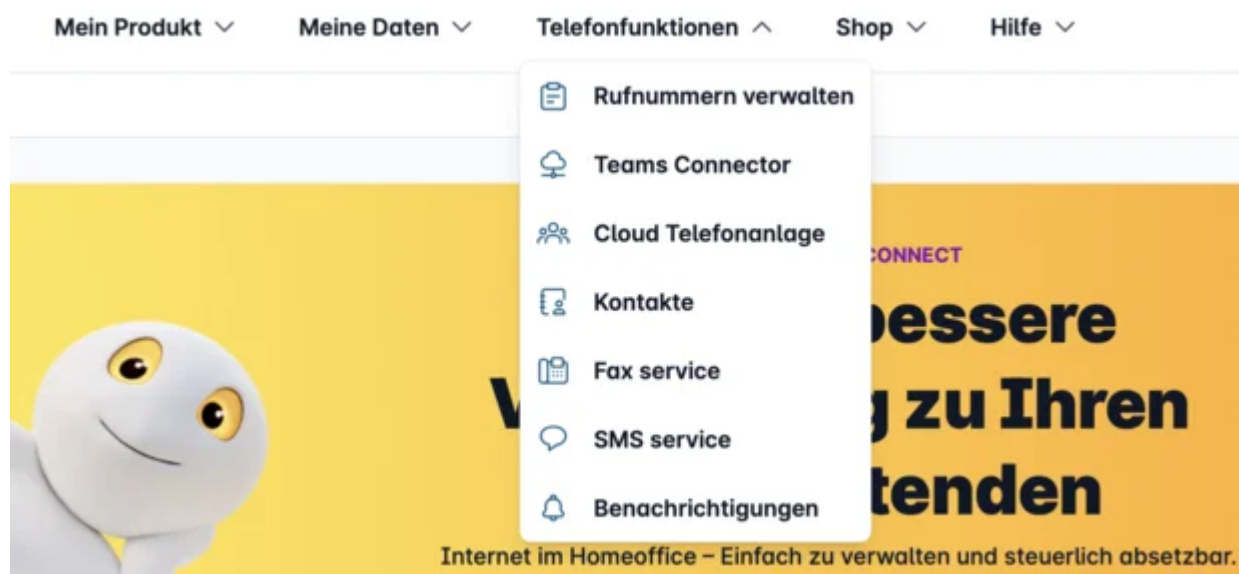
Mein Produkt Meine Daten Telefonfunktionen Shop Hilfe

Rufnummern verwalten
Teams Connector
Cloud Telefonanlage
Kontakte
Fax service
SMS service
Benachrichtigungen

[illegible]CONNECT

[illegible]essere
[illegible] zu Ihren
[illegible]tenden

Internet im Homeoffice – Einfach zu verwalten und steuerlich absetzbar.